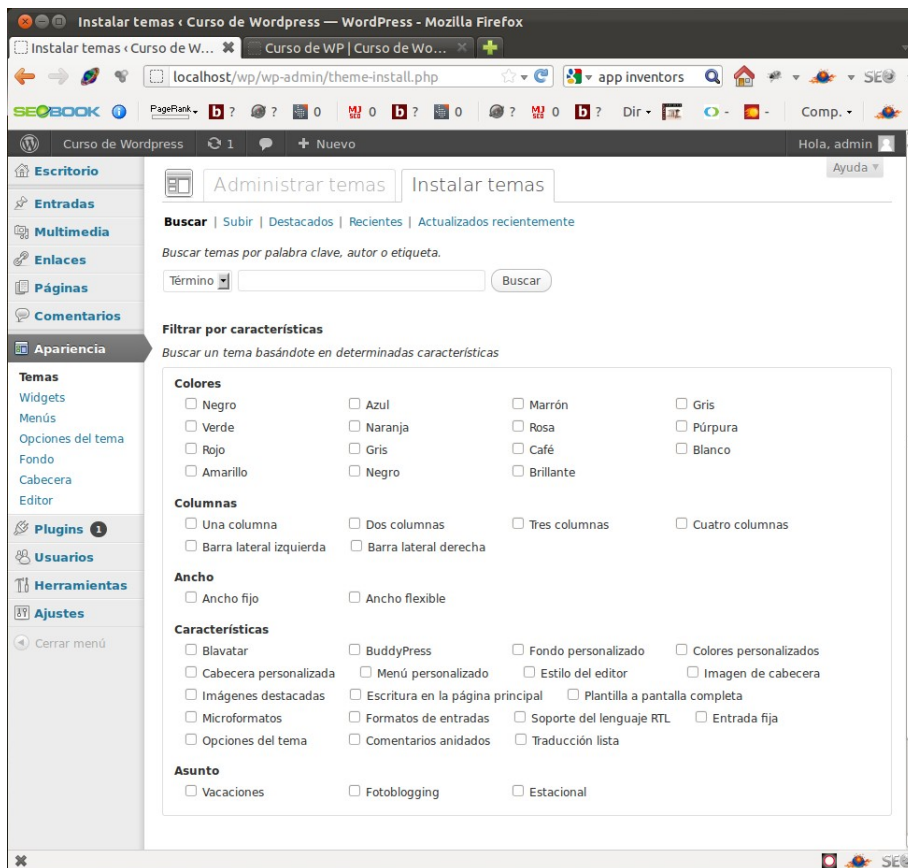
Instalar temas ‹ Curso de Wordpress — WordPress - Mozilla Firefox

Instalar temas ‹ Curso de W... ✖ | Curso de WP | Curso de Wo... ✖ | +

localhost/wp/wp-admin/theme-install.php

app inventors

SEOBOOK PageRank ? ? 0 0 ? 0 ? 0 ? Dir Comp.

Curso de Wordpress 1 + Nuevo Hola, admin

Escritorio
Entradas
Multimedia
Enlaces
Páginas
Comentarios
Apariencia
Temas
Widgets
Menús
Opciones del tema
Fondo
Cabecera
Editor
Plugins 1
Usuarios
Herramientas
Ajustes
Cerrar menú

Ayuda

Administrar temas | Instalar temas

Buscar | Subir | Destacados | Recientes | Actualizados recientemente

Buscar temas por palabra clave, autor o etiqueta.

Término | Buscar

Filtrar por características

Buscar un tema basándote en determinadas características

Colores
Negro | Azul | Marrón | Gris
Verde | Naranja | Rosa | Púrpura
Rojo | Gris | Café | Blanco
Amarillo | Negro | Brillante

Columnas
Una columna | Dos columnas | Tres columnas | Cuatro columnas
Barra lateral izquierda | Barra lateral derecha

Ancho
Ancho fijo | Ancho flexible

Características
Blavatar | BuddyPress | Fondo personalizado | Colores personalizados
Cabecera personalizada | Menú personalizado | Estilo del editor | Imagen de cabecera
Imágenes destacadas | Escritura en la página principal | Plantilla a pantalla completa
Microformatos | Formatos de entradas | Soporte del lenguaje RTL | Entrada fija
Opciones del tema | Comentarios anidados | Traducción lista

Asunto
Vacaciones | Fotoblogging | Estacional